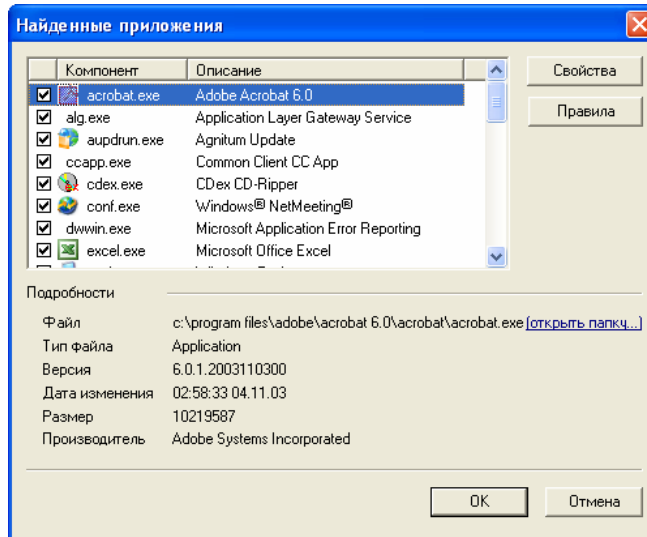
Найденные приложения

| | Компонент | Описание |
|---|---|---|
| ☑ | acrobat.exe | Adobe Acrobat 6.0 |
| ☑ | alg.exe | Application Layer Gateway Service |
| ☑ | aupdrun.exe | Agnitum Update |
| ☑ | ccapp.exe | Common Client CC App |
| ☑ | cdex.exe | CDex CD-Ripper |
| ☑ | conf.exe | Windows® NetMeeting® |
| ☑ | dwwin.exe | Microsoft Application Error Reporting |
| ☑ | excel.exe | Microsoft Office Excel |
| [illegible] | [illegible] | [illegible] |

Свойства

Правила

Подробности

Файл c:\program files\adobe\acrobat 6.0\acrobat\acrobat.exe (открыть папку...)
Тип файла Application
Версия 6.0.1.2003110300
Дата изменения 02:58:33 04.11.03
Размер 10219587
Производитель Adobe Systems Incorporated

OK Отмена